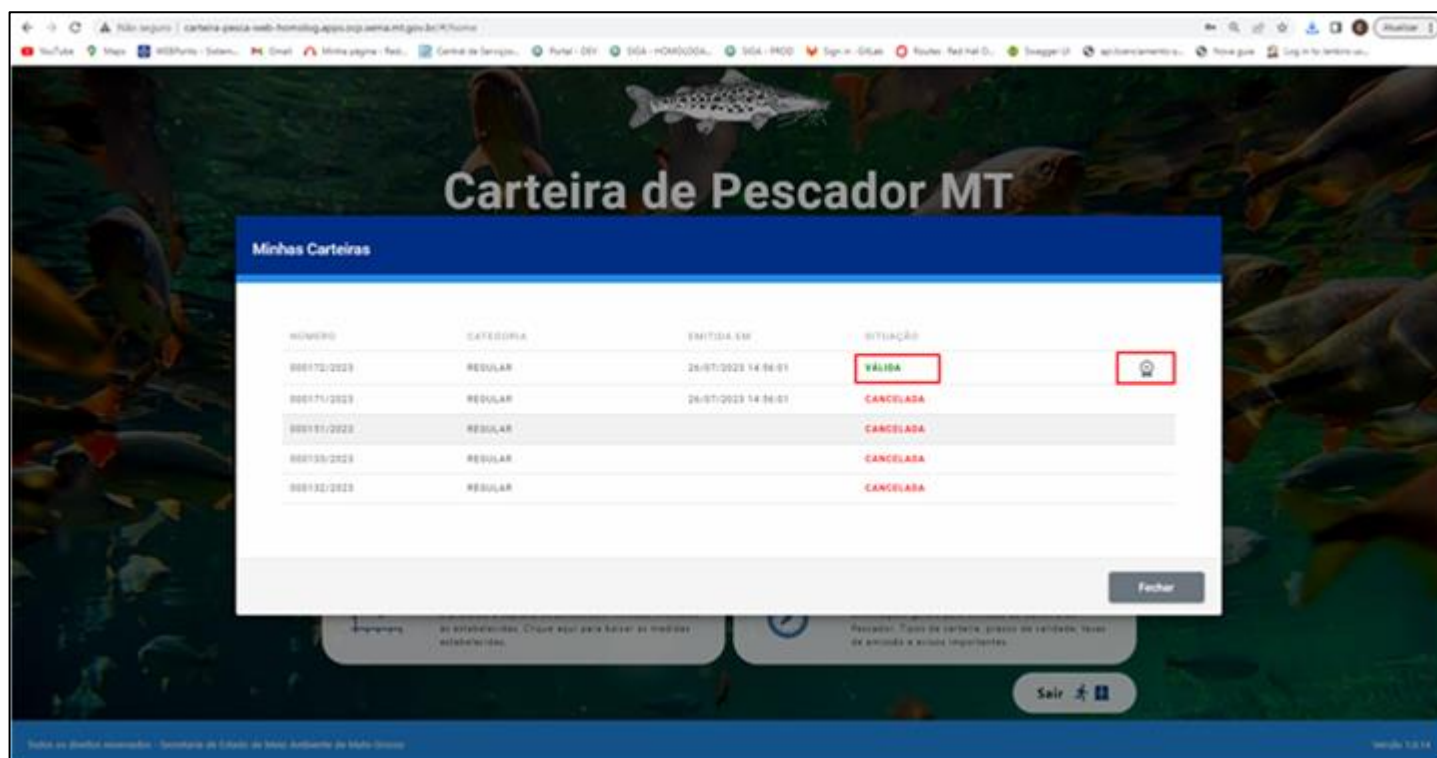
Não seguro | carteira-pesca-web-homolog.apps.ocp.sema.mt.gov.br/#/home

Atualizar

YouTube Maps WEBPonto - Sistem... Gmail Minha página - Red... Central de Serviços... Portal - DEV SIGA - HOMOLOGA... SIGA - PROD Sign in · GitLab Routes · Red Hat O... Swagger UI apilicenciamento-s... Nova guia Log in to lentrio us...

Carteira de Pescador MT

Minhas Carteiras

| NÚMERO | CATEGORIA | EMITIDA EM | SITUAÇÃO |
|---|---|---|---|
| 000172/2023 | REGULAR | 26/07/2023 14:56:01 | VÁLIDA |
| 000171/2023 | REGULAR | 26/07/2023 14:56:01 | CANCELADA |
| 000151/2023 | REGULAR | | CANCELADA |
| 000155/2023 | REGULAR | | CANCELADA |
| 000132/2023 | REGULAR | | CANCELADA |

Fechar

as estabelecidas. Clique aqui para baixar as medidas estabelecidas.

Pescador. Tipos de carteira, prazos de validade, taxas de emissão e avisos importantes.

Sair

Todos os direitos reservados - Secretaria de Estado de Meio Ambiente de Mato Grosso

Versão 1.0.14